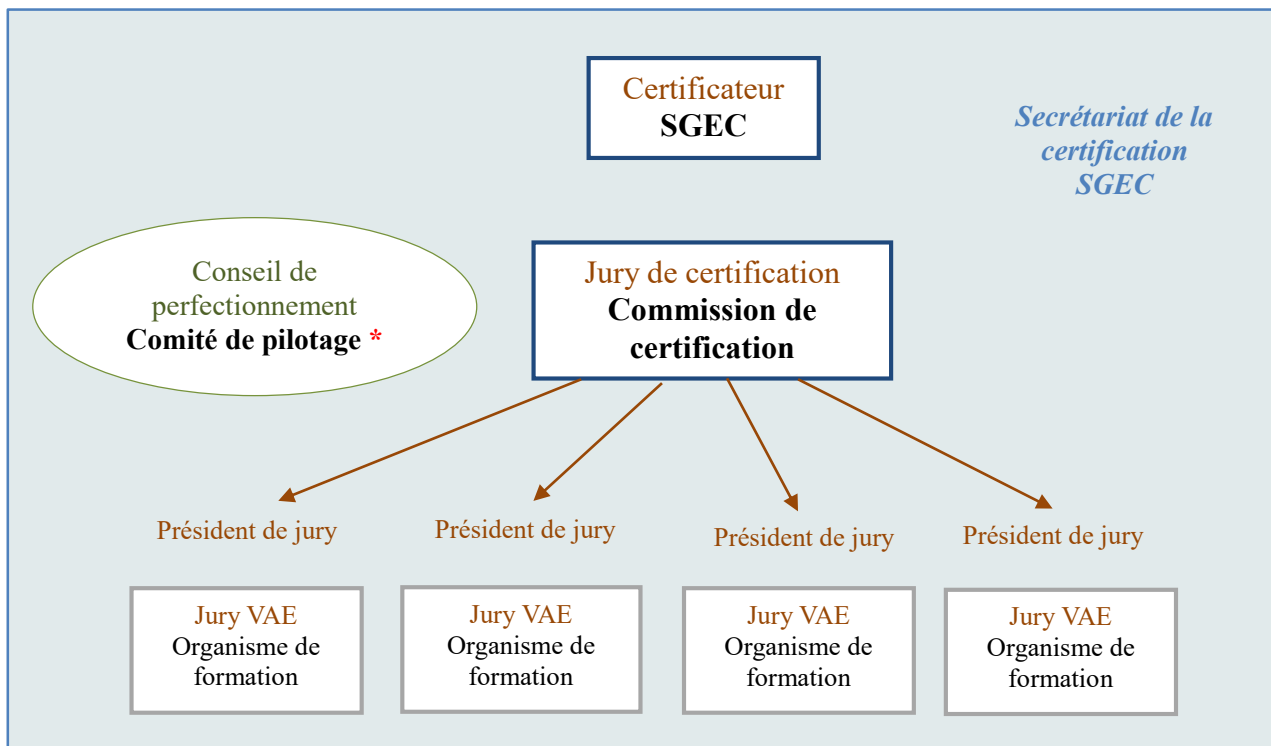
Certificateur
SGEC

Secrétariat de la certification SGEC

Conseil de perfectionnement
Comité de pilotage *

Jury de certification
Commission de certification

Président de jury

Président de jury

Président de jury

Président de jury

Jury VAE
Organisme de formation

Jury VAE
Organisme de formation

Jury VAE
Organisme de formation

Jury VAE
Organisme de formation